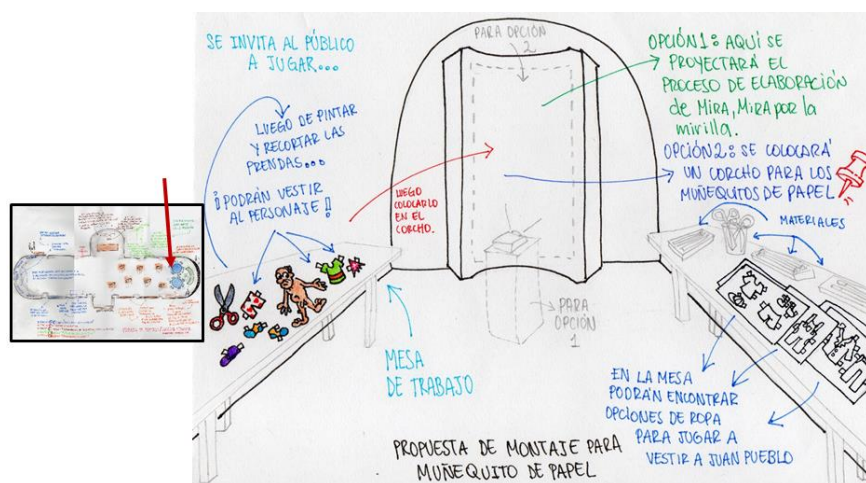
SE INVITA AL PÚBLICO A JUGAR...

LUEGO DE PINTAR Y RECORTAR LAS PRENDAS...

¡PODRÁN VESTIR AL PERSONAJE!

PARA OPCIÓN 2

OPCIÓN 1: AQUÍ SE PROYECTARÁ EL PROCESO DE ELABORACIÓN de Mira, Mira por la mirilla.

OPCIÓN 2: SE COLOCARÁ UN CORCHO PARA LOS MUÑEQUITOS DE PAPEL

LUEGO COLOCARLO EN EL CORCHO.

MATERIALES

PARA OPCIÓN 1

MESA DE TRABAJO

EN LA MESA PODRÁN ENCONTRAR OPCIONES DE ROPA PARA JUGAR A VESTIR A JUAN PUEBLO

PROPUESTA DE MONTAJE PARA MUÑEQUITO DE PAPEL